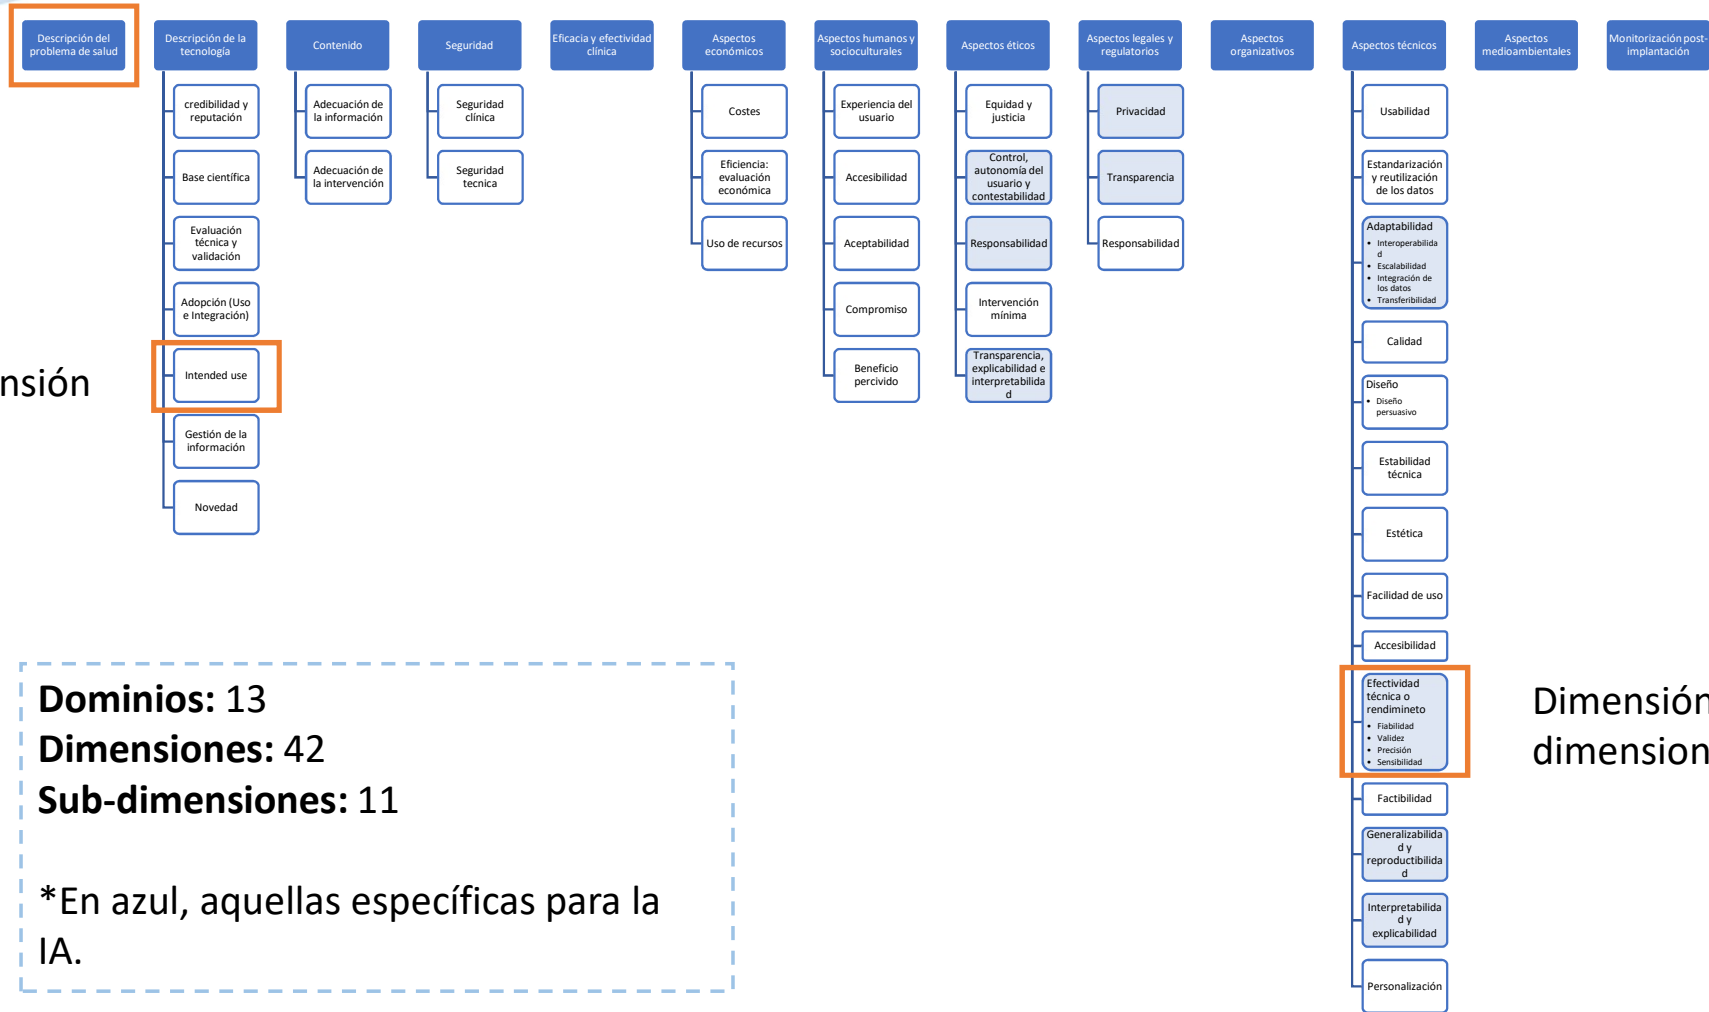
Descripción del problema de salud

Descripción de la tecnología

credibilidad y reputación

Base científica

Evaluación técnica y validación

Adopción (Uso e Integración)

Intended use

Gestión de la información

Novedad

Contenido

Adecuación de la información

Adecuación de la intervención

Seguridad

Seguridad clínica

Seguridad tecnica

Eficacia y efectividad clínica

Aspectos económicos

Costes

Eficiencia: evaluación económica

Uso de recursos

Aspectos humanos y socioculturales

Experiencia del usuario

Accesibilidad

Aceptabilidad

Compromiso

Beneficio percivido

Aspectos éticos

Equidad y justicia

Control, autonomía del usuario y contestabilidad

Responsabilidad

Intervención mínima

Transparencia, explicabilidad e interpretabilidad

Aspectos legales y regulatorios

Privacidad

Transparencia

Responsabilidad

Aspectos organizativos

Aspectos técnicos

Usabilidad

Estandarización y reutilización de los datos

Adaptabilidad
• Interoperabilidad
• Escalabilidad
• Integración de los datos
• Transferibilidad

Calidad

Diseño
• Diseño persuasivo

Estabilidad técnica

Estética

Facilidad de uso

Accesibilidad

Efectividad técnica o rendimineto
• Fiabilidad
• Validez
• Precisión
• Sensibilidad

Factibilidad

Generalizabilidad y reproductibilidad

Interpretabilidad y explicabilidad

Personalización

Aspectos medioambientales

Monitorización post-implantación

nsión

Dimensión
dimension

**Dominios:** 13
**Dimensiones:** 42
**Sub-dimensiones:** 11

*En azul, aquellas específicas para la IA.